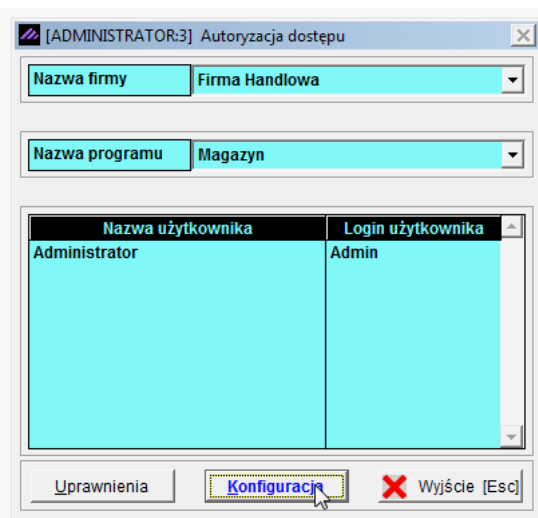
[ADMINISTRATOR:3] Autoryzacja dostępu

Nazwa firmy | Firma Handlowa

Nazwa programu | Magazyn

| Nazwa użytkownika | Login użytkownika |
|---|---|
| Administrator | Admin |

Uprawnienia
Konfiguracja
Wyjście [Esc]